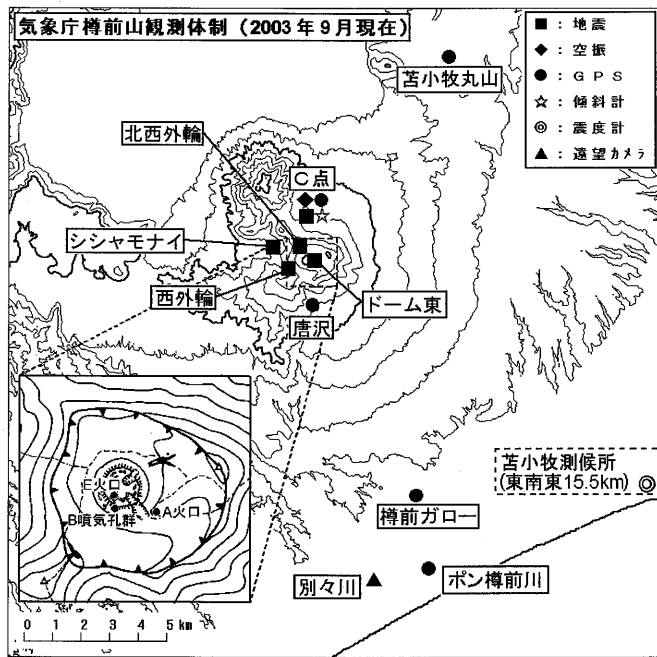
気象庁樽前山観測体制（2003年9月現在）

■：地震
◆：空振
●：GPS
☆：傾斜計
◎：震度計
▲：遠望カメラ

苫小牧丸山

北西外輪

C点

シシャモナイ

西外輪

ドーム東

唐沢

E火口

A火口

B噴気孔群

苫小牧測候所
(東南東15.5km)

樽前ガロー

別々川

ポン樽前川

0 1 2 3 4 5 km